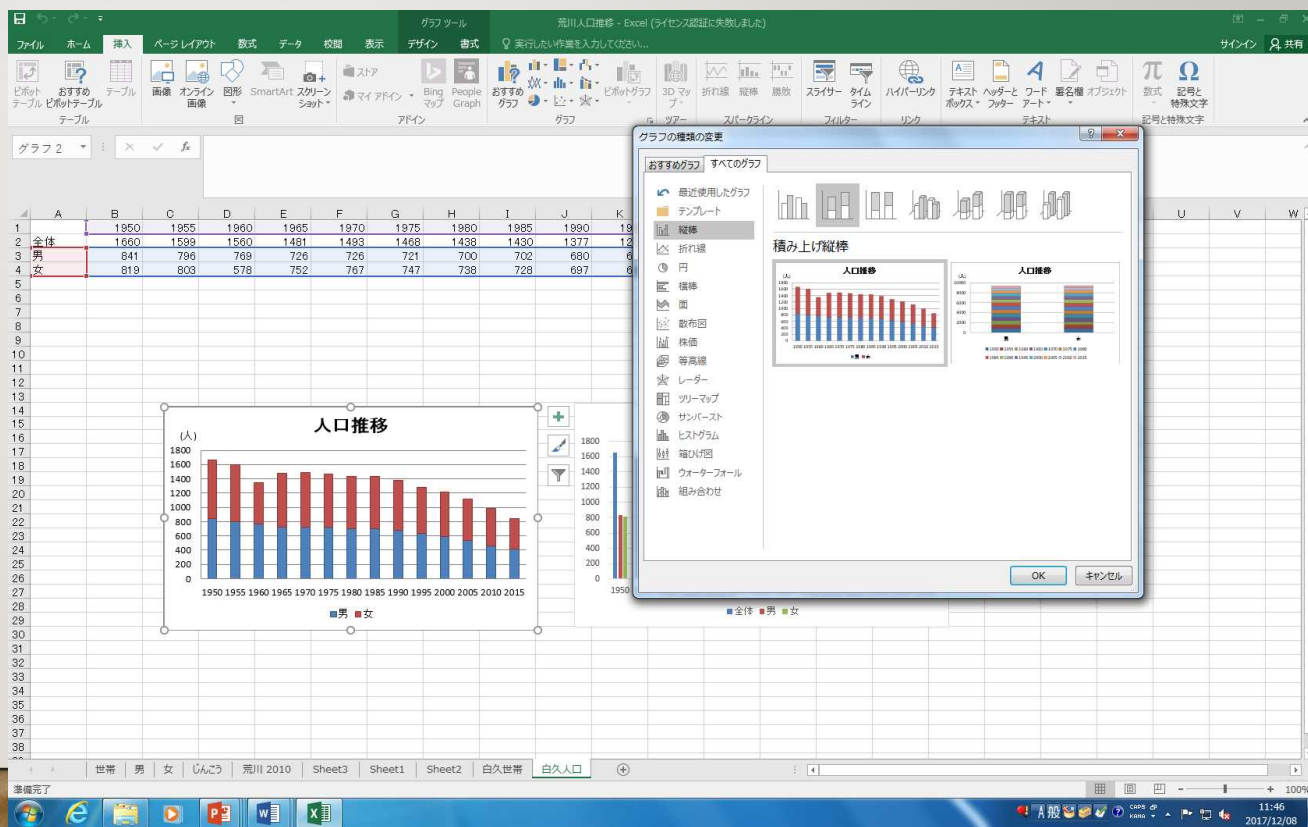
グラフ ツール　荒川人口推移 - Excel (ライセンス認証に失敗しました)

ファイル　ホーム　挿入　ページ レイアウト　数式　データ　校閲　表示　デザイン　書式　実行したい作業を入力してください...　サインイン　共有

ピボットテーブル　おすすめピボットテーブル　テーブル　画像　オンライン画像　図形　SmartArt　スクリーンショット　ストア　マイ アドイン　Bing マップ　People Graph　おすすめグラフ　ピボットグラフ　3D マップ　折れ線　縦棒　勝敗　スライサー　タイムライン　ハイパーリンク　テキストボックス　ヘッダーとフッター　ワードアート　署名欄　オブジェクト　数式　記号と特殊文字

テーブル　図　アドイン　グラフ　ツアー　スパークライン　フィルター　リンク　テキスト　記号と特殊文字

グラフ 2

| | A | B | C | D | E | F | G | H | I | J | K |
|---|---|---|---|---|---|---|---|---|---|---|---|
| 1 | | 1950 | 1955 | 1960 | 1965 | 1970 | 1975 | 1980 | 1985 | 1990 | 19 |
| 2 | 全体 | 1660 | 1599 | 1560 | 1481 | 1493 | 1468 | 1438 | 1430 | 1377 | 12 |
| 3 | 男 | 841 | 796 | 769 | 726 | 726 | 721 | 700 | 702 | 680 | 6 |
| 4 | 女 | 819 | 803 | 578 | 752 | 767 | 747 | 738 | 728 | 697 | 6 |

人口推移
(人)
1800 1600 1400 1200 1000 800 600 400 200 0
1950 1955 1960 1965 1970 1975 1980 1985 1990 1995 2000 2005 2010 2015
■男 ■女

1800 1600 1400 1200 1000 800 600 400 200 0
1950
■全体 ■男 ■女

グラフの種類の変更
おすすめグラフ　すべてのグラフ
最近使用したグラフ
テンプレート
縦棒
折れ線
円
横棒
面
散布図
株価
等高線
レーダー
ツリーマップ
サンバースト
ヒストグラム
箱ひげ図
ウォーターフォール
組み合わせ

積み上げ縦棒
人口推移
人口推移
OK　キャンセル

世帯　男　女　じんこう　荒川 2010　Sheet3　Sheet1　Sheet2　白久世帯　白久人口

準備完了　100%

11:46
2017/12/08